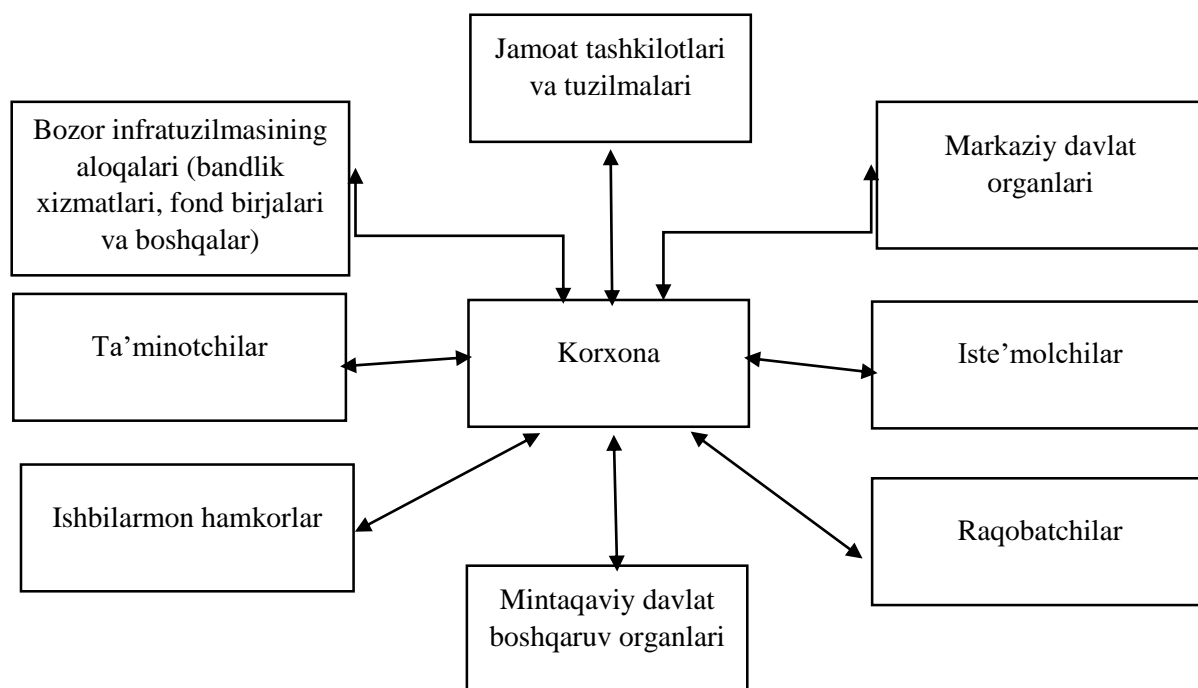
Jamoat tashkilotlari va tuzilmalari

Bozor infratuzilmasining aloqalari (bandlik xizmatlari, fond birjalari va boshqalar)

Markaziy davlat organlari

Ta’minotchilar

Korxona

Iste’molchilar

Ishbilarmon hamkorlar

Raqobatchilar

Mintaqaviy davlat boshqaruv organlari